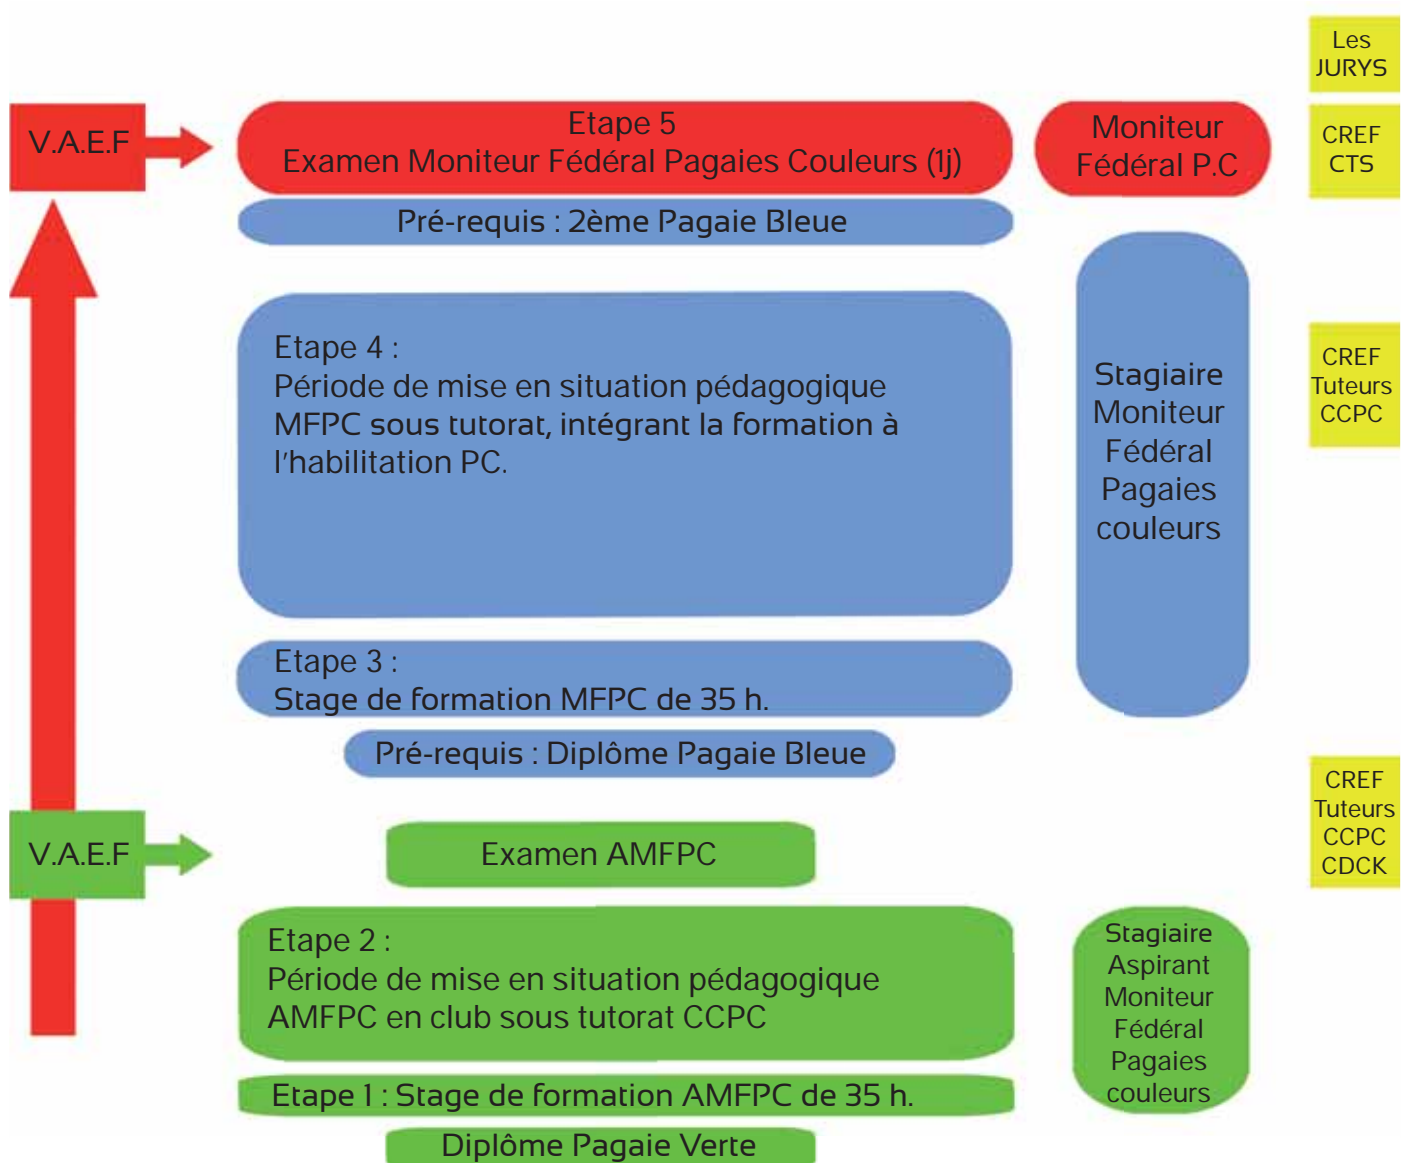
Les JURYS

V.A.E.F

Etape 5
Examen Moniteur Fédéral Pagaies Couleurs (1j)

Moniteur Fédéral P.C

CREF CTS

Pré-requis : 2ème Pagaie Bleue

Etape 4 :
Période de mise en situation pédagogique MFPC sous tutorat, intégrant la formation à l'habilitation PC.

Stagiaire Moniteur Fédéral Pagaies couleurs

CREF Tuteurs CCPC

Etape 3 :
Stage de formation MFPC de 35 h.

Pré-requis : Diplôme Pagaie Bleue

CREF Tuteurs CCPC CDCK

V.A.E.F

Examen AMFPC

Etape 2 :
Période de mise en situation pédagogique AMFPC en club sous tutorat CCPC

Stagiaire Aspirant Moniteur Fédéral Pagaies couleurs

Etape 1 : Stage de formation AMFPC de 35 h.

Diplôme Pagaie Verte